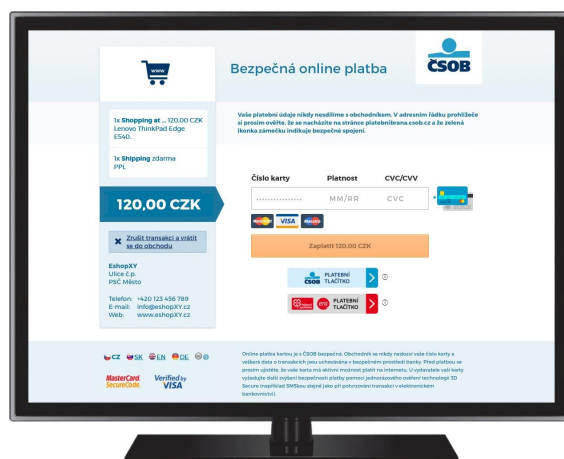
www

Bezpečná online platba

ČSOB

1x Shopping at ... 120,00 CZK
Lenovo ThinkPad Edge E540...

1x Shipping zdarma
PPL

120,00 CZK

Zrušit transakci a vrátit se do obchodu

EshopXY
Ulice č.p.
PSČ Město

Telefon: +420 123 456 789
E-mail: info@eshopXY.cz
Web: www.eshopXY.cz

Vaše platební údaje nikdy nesdílíme s obchodníkem. V adresním řádku prohlížeče si prosím ověřte, že se nacházíte na stránce platebnibrana.csob.cz a že zelená ikonka zámečku indikuje bezpečné spojení.

Číslo karty

Platnost

CVC/CVV

MM/RR

CVC

VISA

Zaplatit 120,00 CZK

ČSOB PLATEBNÍ TLAČÍTKO

ERA PLATEBNÍ TLAČÍTKO

CZ SK EN DE

MasterCard SecureCode

Verified by VISA

Online platba kartou je v ČSOB bezpečná. Obchodník se nikdy nedozví vaše číslo karty a veškerá data o transakcích jsou uchovávána v bezpečném prostředí banky. Před platbou se prosím ujistěte, že vaše karta má aktivní možnost platit na internetu. U vydavatele vaší karty vyžadujte další zvýšení bezpečnosti platby pomocí jednorázového ověření technologií 3D Secure (například SMSkou stejně jako při potvrzování transakcí v elektronickém bankovnictví).